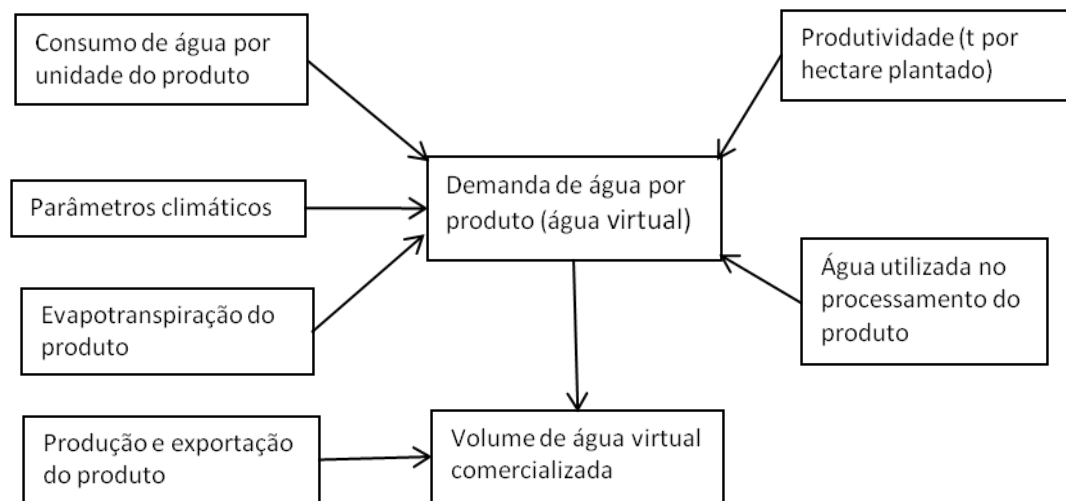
Consumo de água por unidade do produto

Produtividade (t por hectare plantado)

Parâmetros climáticos

Demanda de água por produto (água virtual)

Evapotranspiração do produto

Água utilizada no processamento do produto

Produção e exportação do produto

Volume de água virtual comercializada